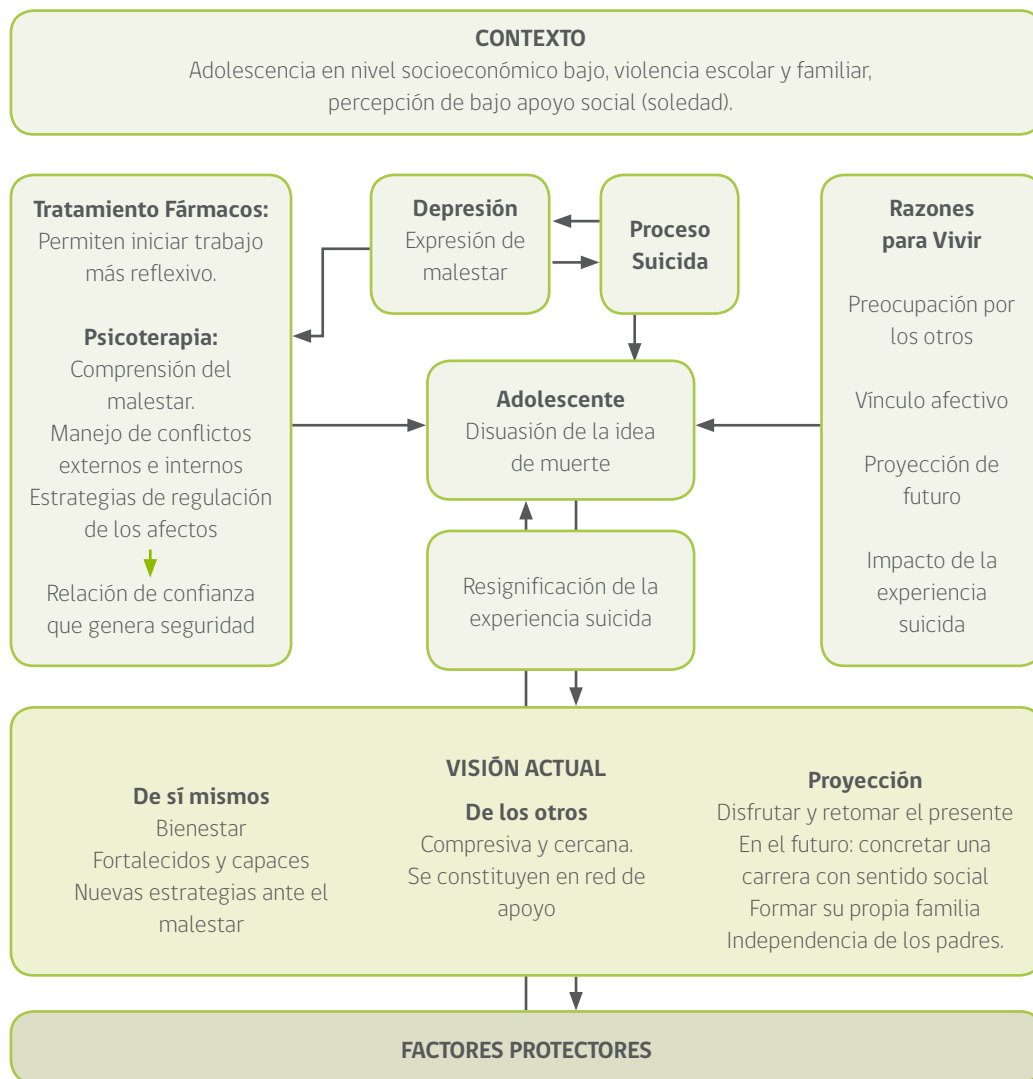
**CONTEXTO**
Adolescencia en nivel socioeconómico bajo, violencia escolar y familiar, percepción de bajo apoyo social (soledad).

**Tratamiento Fármacos:**
Permiten iniciar trabajo más reflexivo.

**Psicoterapia:**
Comprensión del malestar.
Manejo de conflictos externos e internos
Estrategias de regulación de los afectos
Relación de confianza que genera seguridad

**Depresión**
Expresión de malestar

**Proceso Suicida**

**Adolescente**
Disuasión de la idea de muerte

Resignificación de la experiencia suicida

**Razones para Vivir**
Preocupación por los otros
Vínculo afectivo
Proyección de futuro
Impacto de la experiencia suicida

**VISIÓN ACTUAL**

**De sí mismos**
Bienestar
Fortalecidos y capaces
Nuevas estrategias ante el malestar

**De los otros**
Compresiva y cercana.
Se constituyen en red de apoyo

**Proyección**
Disfrutar y retomar el presente
En el futuro: concretar una carrera con sentido social
Formar su propia familia
Independencia de los padres.

**FACTORES PROTECTORES**